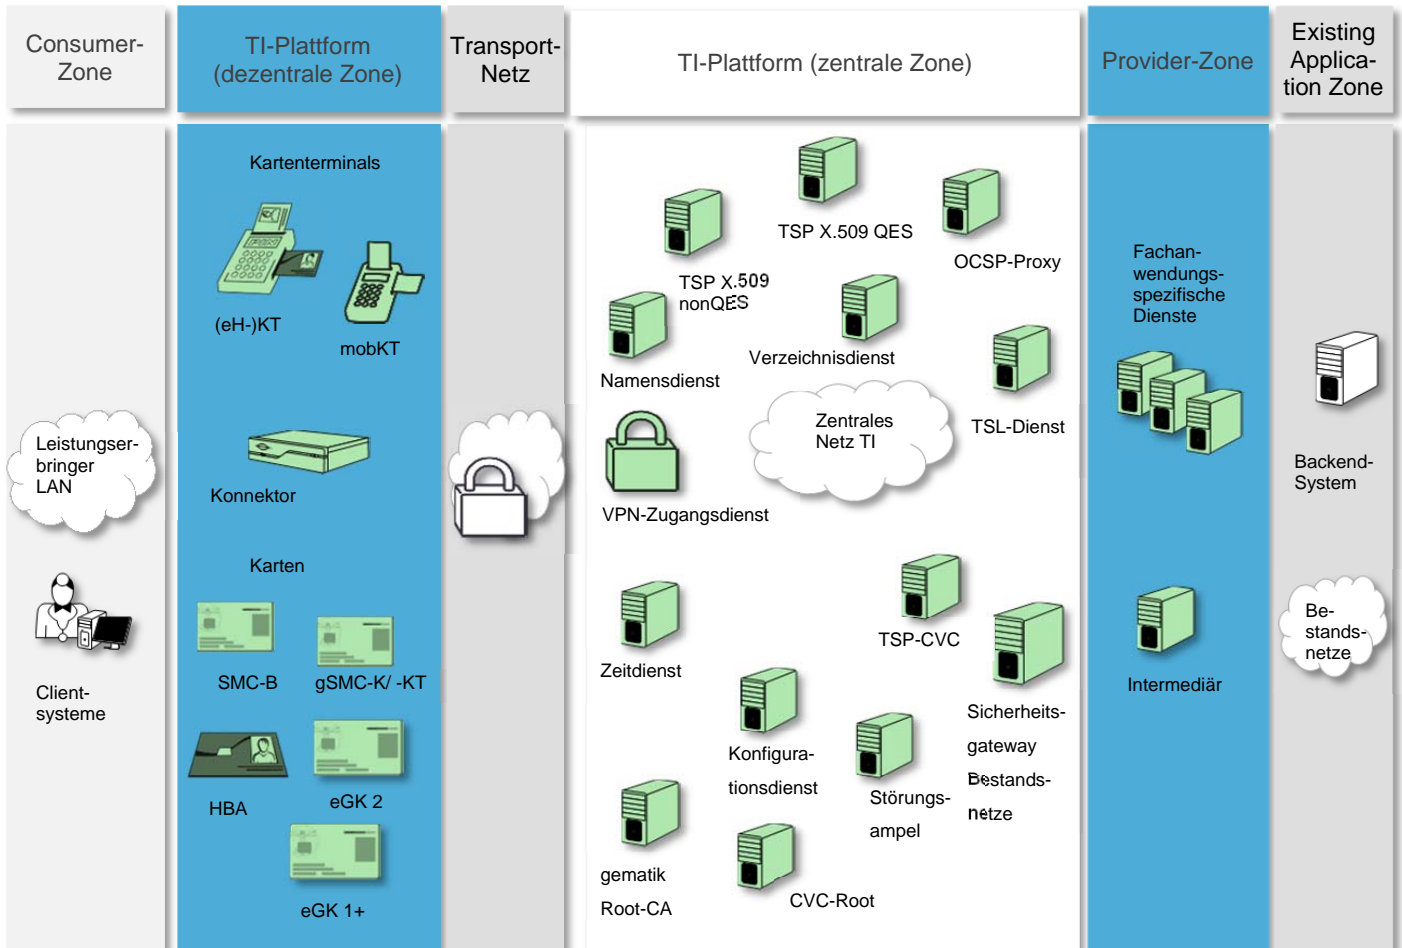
Consumer-Zone

TI-Plattform (dezentrale Zone)

Transport-Netz

TI-Plattform (zentrale Zone)

Provider-Zone

Existing Application Zone

Kartenterminals

(eH-)KT

mobKT

Konnektor

Karten

SMC-B

gSMC-K/ -KT

HBA

eGK 2

eGK 1+

Leistungserbringer LAN

Client-systeme

TSP X.509 QES

OCSP-Proxy

TSP X.509 nonQES

Namensdienst

Verzeichnisdienst

TSL-Dienst

Zentrales Netz TI

VPN-Zugangsdienst

Zeitdienst

TSP-CVC

Sicherheits-gateway Bestands-netze

Konfigurationsdienst

Störungs-ampel

gematik Root-CA

CVC-Root

Fachanwendungs-spezifische Dienste

Intermediär

Backend-System

Be-stands-netze